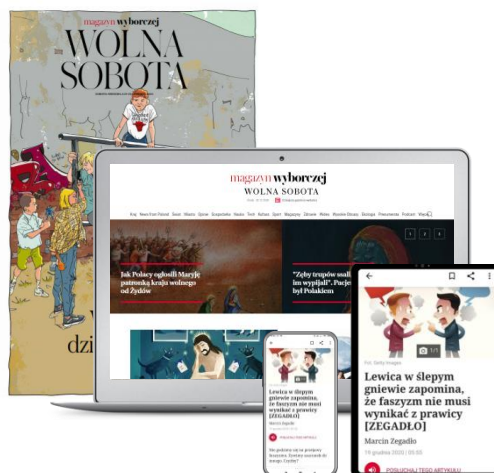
magazyn wyborczej
WOLNA SOBOTA

dzi

magazyn wyborczej
WOLNA SOBOTA

Jak Polacy ogłosili Maryję patronką kraju wolnego od Żydów

"Żeby trupów się im wypijał". Pucje był Polakiem

Lewica w ślepym gniewie zapomina, że faszyzm nie musi wynikać z prawicy [ZEGADŁO]

Lewica w ślepym gniewie zapomina, że faszyzm nie musi wynikać z prawicy [ZEGADŁO]

Fot. Getty Images

Marcin Zegadło

19 grudnia 2020 | 05:00

POSŁUCHAJ TEGO ARTYKUŁU